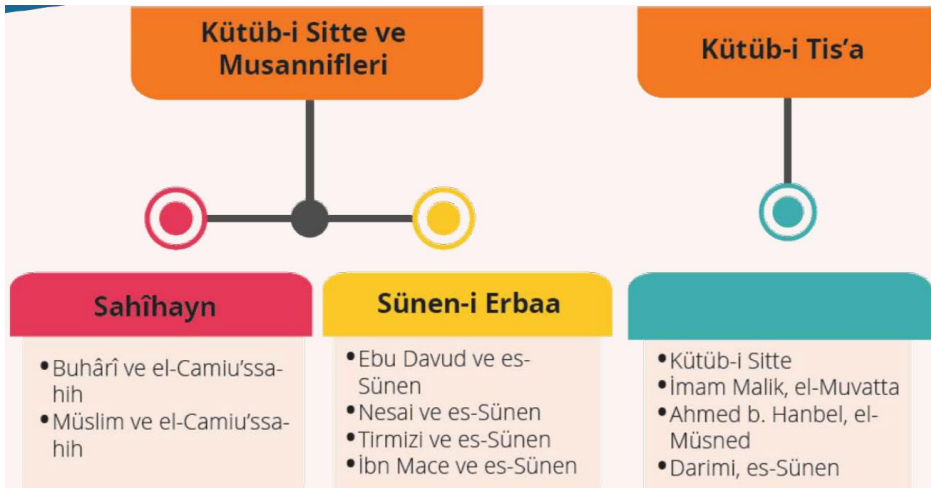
Kütüb-i Sitte ve Musannifleri

Kütüb-i Tis'a

Sahîhayn

• Buhârî ve el-Camiu'ssahih
• Müslim ve el-Camiu'ssahih

Sünen-i Erbaa

• Ebu Davud ve es-Sünen
• Nesai ve es-Sünen
• Tirmizi ve es-Sünen
• İbn Mace ve es-Sünen

• Kütüb-i Sitte
• İmam Malik, el-Muvatta
• Ahmed b. Hanbel, el-Müsned
• Darimi, es-Sünen